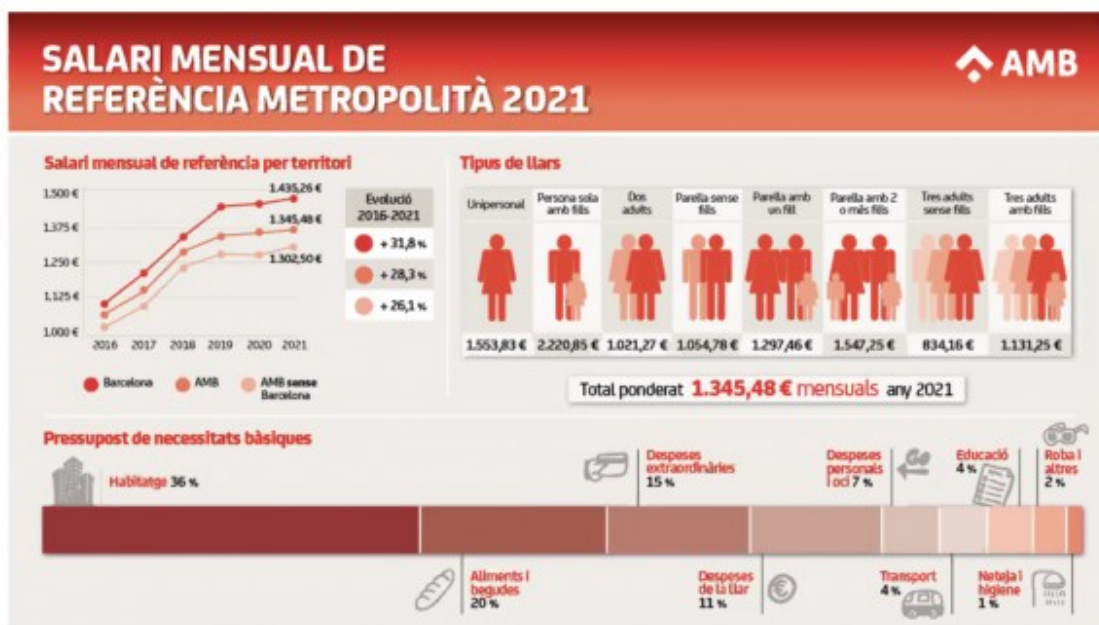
SALARI MENSUAL DE REFERÈNCIA METROPOLITÀ 2021

AMB

Salari mensual de referència per territori

1.500 €
1.375 €
1.250 €
1.125 €
1.000 €

2016 2017 2018 2019 2020 2021

1.435,26 €
1.345,48 €
1.302,50 €

Evolució 2016-2021
+ 31,8 %
+ 28,3 %
+ 26,1 %

Barcelona
AMB
AMB sense Barcelona

Tipus de llars

| Unipersonal | Persona sola amb fills | Dos adults | Parella sense fills | Parella amb un fill | Parella amb 2 o més fills | Tres adults sense fills | Tres adults amb fills |
|---|---|---|---|---|---|---|---|
| 1.553,83 € | 2.220,85 € | 1.021,27 € | 1.054,78 € | 1.297,46 € | 1.547,25 € | 834,16 € | 1.131,25 € |

Total ponderat 1.345,48 € mensuals any 2021

Pressupost de necessitats bàsiques

Habitatge 36 %
Despeses extraordinàries 15 %
Despeses personals i oci 7 %
Educació 4 %
Roba i altres 2 %
Aliments i begudes 20 %
Despeses de la llar 11 %
Transport 4 %
Neteja i higiene 1 %